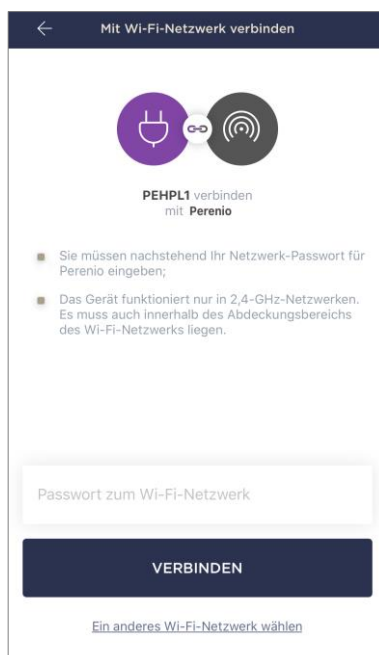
Mit Wi-Fi-Netzwerk verbinden

PEHPL1 verbinden mit Perenio

Sie müssen nachstehend Ihr Netzwerk-Passwort für Perenio eingeben;

Das Gerät funktioniert nur in 2,4-GHz-Netzwerken. Es muss auch innerhalb des Abdeckungsbereichs des Wi-Fi-Netzwerks liegen.

Passwort zum Wi-Fi-Netzwerk

VERBINDEN

Ein anderes Wi-Fi-Netzwerk wählen